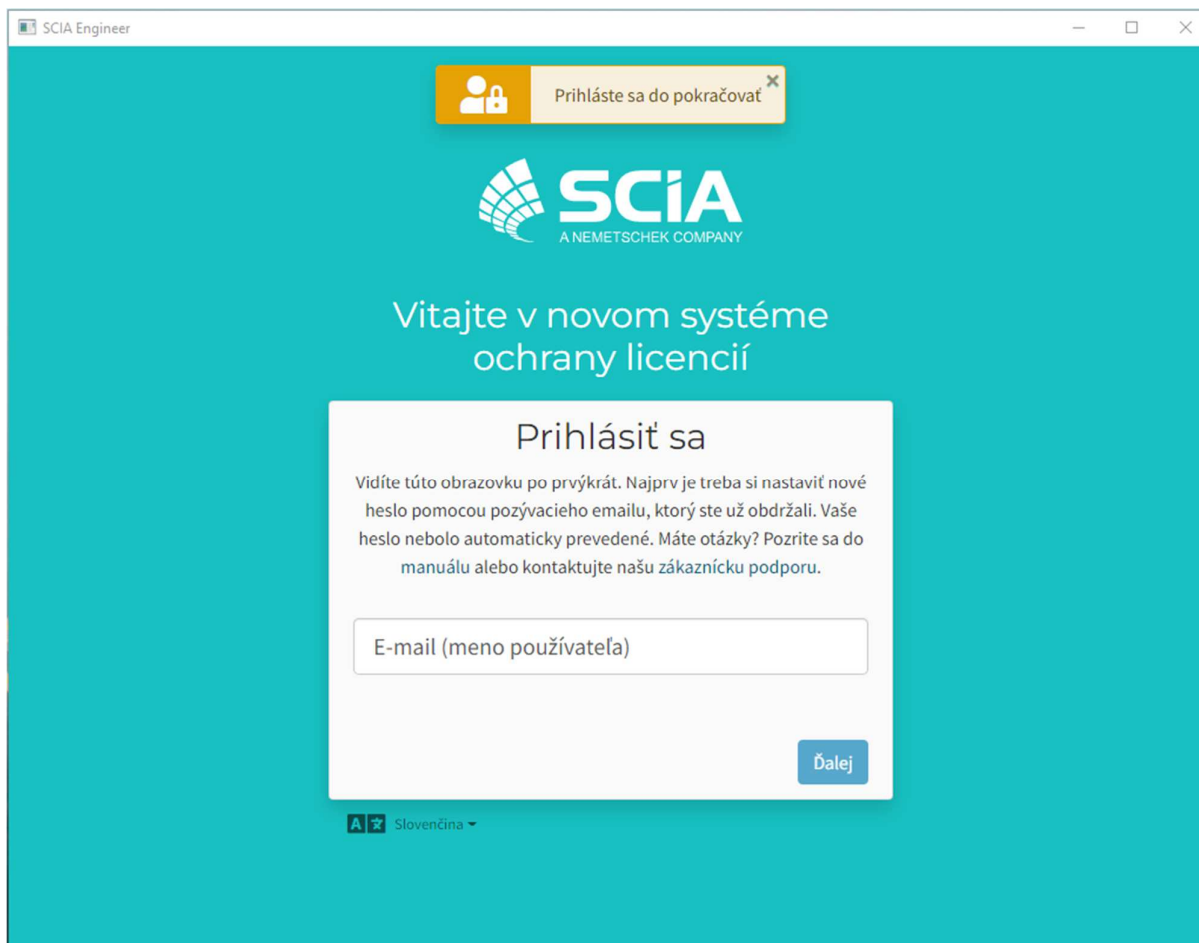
SCIA Engineer

Prihláste sa do pokračovať

SCIA
A NEMETSCHEK COMPANY

Vitajte v novom systéme ochrany licencií

Prihlásiť sa

Vidíte túto obrazovku po prvýkrát. Najprv je treba si nastaviť nové heslo pomocou pozývacieho emailu, ktorý ste už obdržali. Vaše heslo nebolo automaticky prevedené. Máte otázky? Pozrite sa do manuálu alebo kontaktujte našu zákaznícku podporu.

E-mail (meno používateľa)

Ďalej

Slovenčina